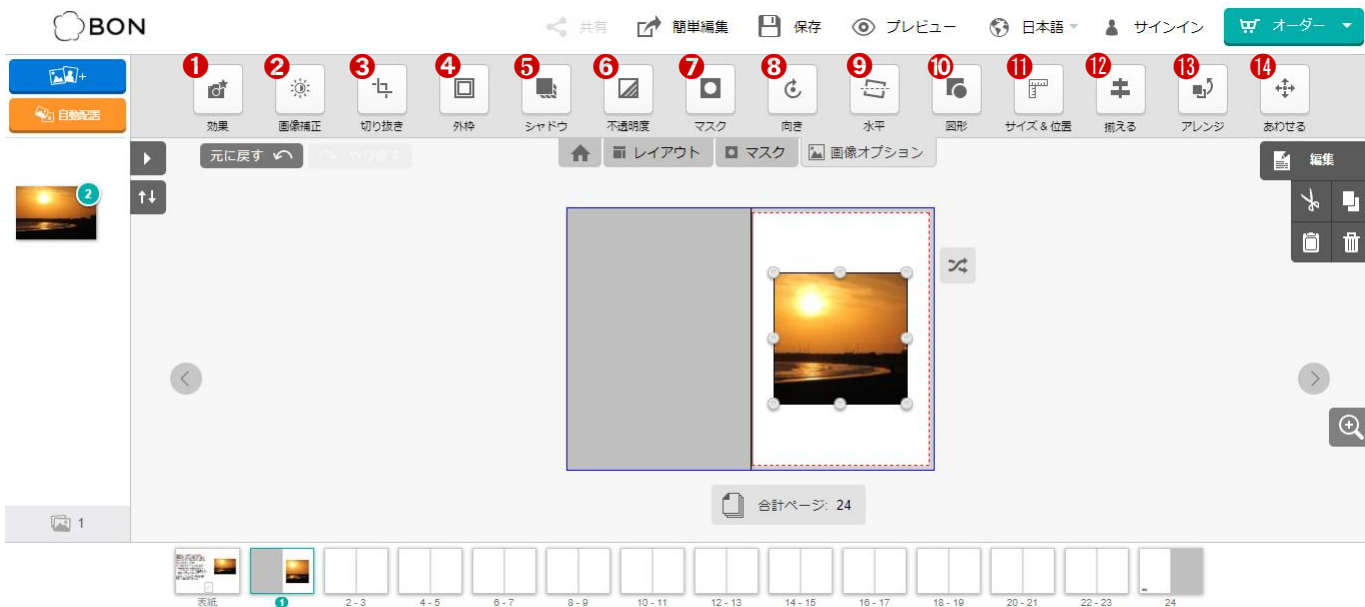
BON

共有 簡単編集 保存 プレビュー 日本語 サインイン オーダー

自動配置

1 効果
2 画像補正
3 切り抜き
4 外枠
5 シャドウ
6 不透明度
7 マスク
8 向き
9 水平
10 図形
11 サイズ & 位置
12 揃える
13 アレンジ
14 あわせる

元に戻す やり直す

レイアウト マスク 画像オプション

編集

2

合計ページ: 24

1

表紙 1 2 - 3 4 - 5 6 - 7 8 - 9 10 - 11 12 - 13 14 - 15 16 - 17 18 - 19 20 - 21 22 - 23 24